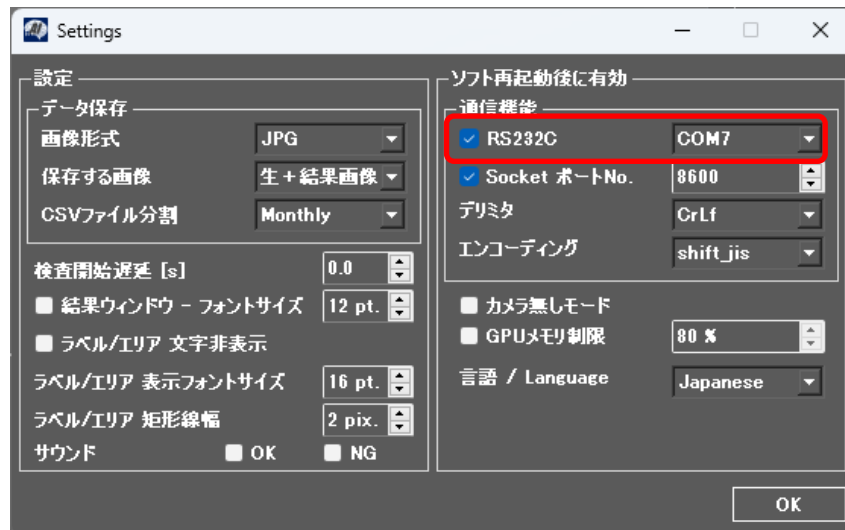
Settings

設定

データ保存

画像形式 JPG

保存する画像 生＋結果画像

CSVファイル分割 Monthly

検査開始遅延 [s] 0.0

結果ウィンドウ - フォントサイズ 12 pt.

ラベル/エリア 文字非表示

ラベル/エリア 表示フォントサイズ 16 pt.

ラベル/エリア 矩形線幅 2 pix.

サウンド OK NG

ソフト再起動後に有効

通信機能

RS232C COM7

Socket ポートNo. 8600

デリミタ CrLf

エンコーディング shift_jis

カメラ無しモード

GPUメモリ制限 80 %

言語 / Language Japanese

OK